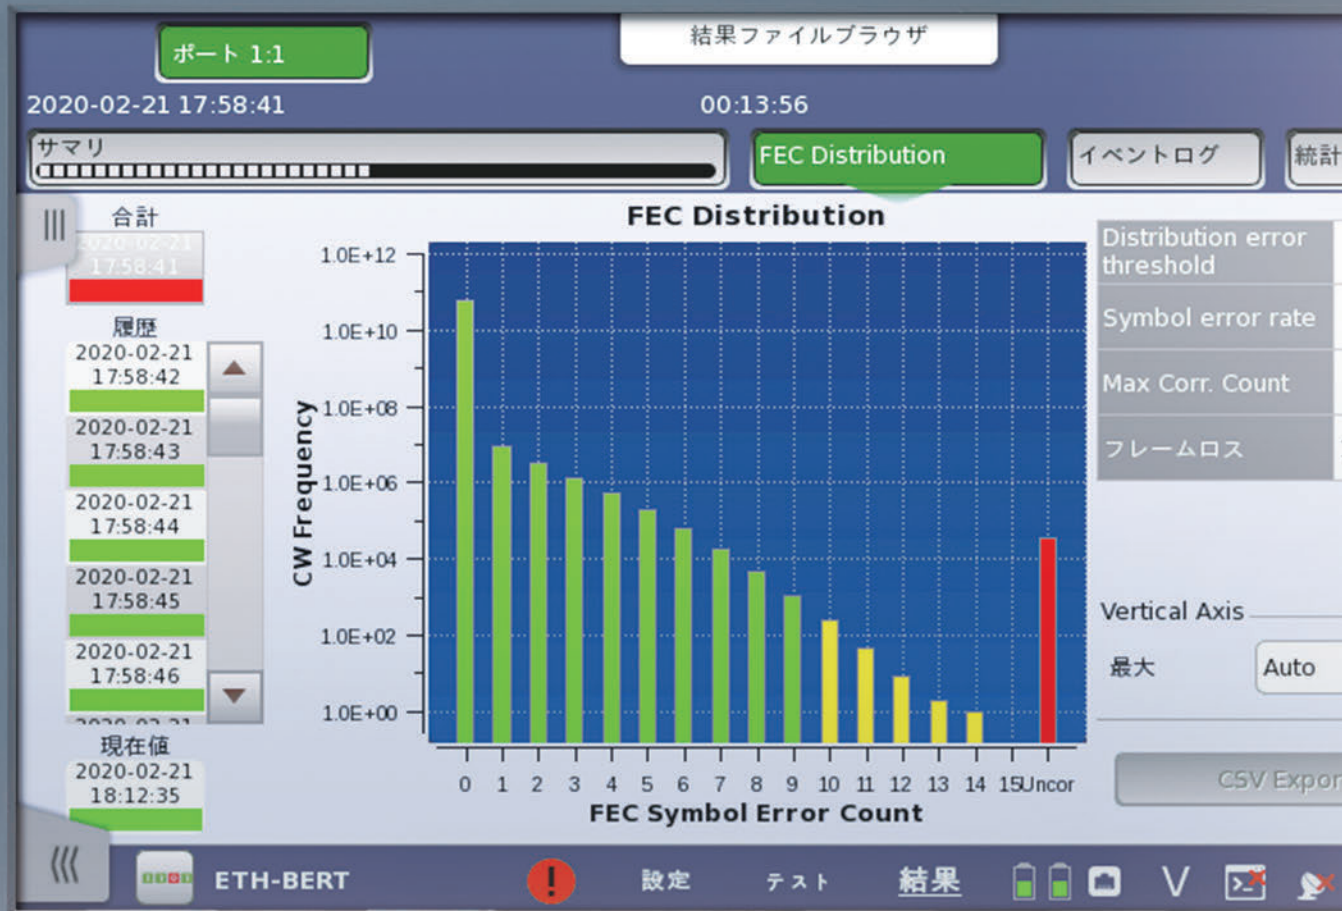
ポート 1:1

結果ファイルブラウザ

2020-02-21 17:58:41

00:13:56

サマリ

FEC Distribution

イベントログ

統計

合計
2020-02-21
17:58:41

履歴
2020-02-21
17:58:42
2020-02-21
17:58:43
2020-02-21
17:58:44
2020-02-21
17:58:45
2020-02-21
17:58:46
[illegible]

現在値
2020-02-21
18:12:35

FEC Distribution

1.0E+12
1.0E+10
1.0E+08
1.0E+06
1.0E+04
1.0E+02
1.0E+00

CW Frequency

0 1 2 3 4 5 6 7 8 9 10 11 12 13 14 15 Uncor

FEC Symbol Error Count

Distribution error threshold

Symbol error rate

Max Corr. Count

フレームロス

Vertical Axis

最大

Auto

CSV Expor

ETH-BERT

設定

テスト

結果

V